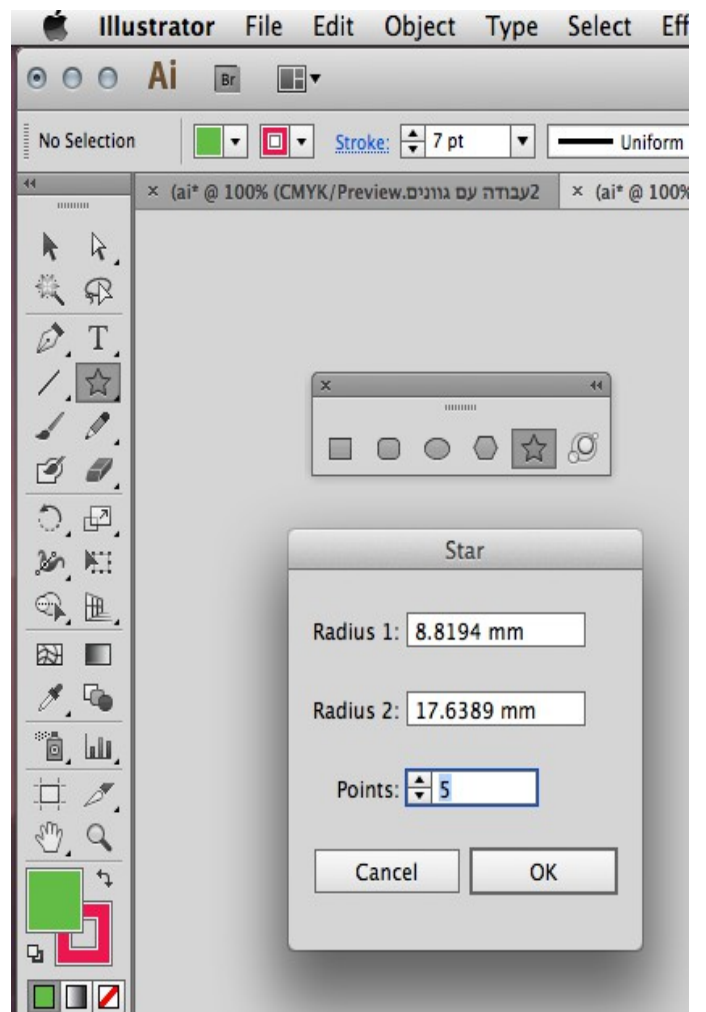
Illustrator File Edit Object Type Select Eff

Ai Br

No Selection Stroke: 7 pt Uniform

× (ai* @ 100% (CMYK/Preview.עבודה עם גוונים2 × (ai* @ 100%

T

Star

Radius 1: 8.8194 mm

Radius 2: 17.6389 mm

Points: 5

Cancel OK